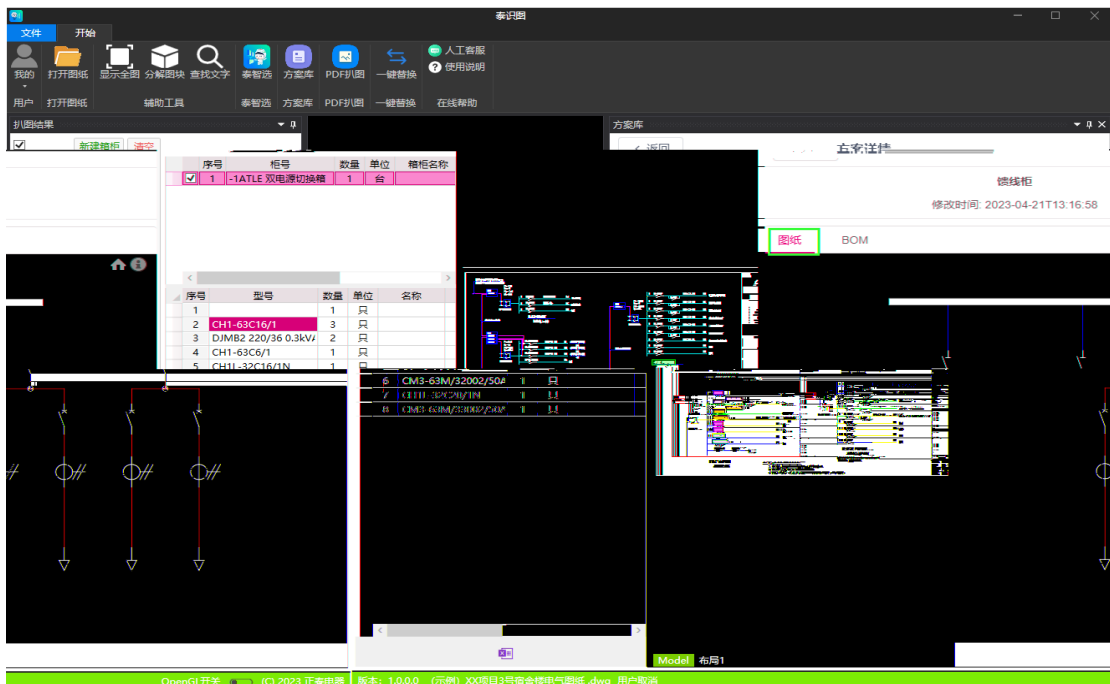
泰识图

文件 开始

我的 打开图纸 显示全图 分解图块 查找文字 泰智选 方案库 PDF扒图 一键替换 人工客服 使用说明

用户 打开图纸 辅助工具 泰智选 方案库 PDF扒图 一键替换 在线帮助

扒图结果

新建箱柜 清空

| 序号 | 柜号 | 数量 | 单位 | 箱柜名称 |
|---|---|---|---|---|
| 1 | -1ATLE 双电源切换箱 | 1 | 台 | |

| 序号 | 型号 | 数量 | 单位 | 名称 |
|---|---|---|---|---|
| 1 | | 1 | 只 | |
| 2 | CH1-63C16/1 | 3 | 只 | |
| 3 | DJMB2 220/36 0.3kVA | 2 | 只 | |
| 4 | CH1-63C6/1 | 1 | 只 | |
| 5 | CH1L-32C16/1N | 1 | 只 | |
| 6 | CM3-63M/32002/50A | 1 | 只 | |
| 7 | CH1L-32C20/1N | 1 | 只 | |
| 8 | CM3-63M/33002/50A | 1 | 只 | |

方案库

返回 方案详情

馈线柜

修改时间: 2023-04-21T13:16:58

图纸 BOM

Model 布局1

OpenGL开关 (C) 2023 正泰电器 版本: 1.0.0.0 (示例) XX项目3号宿舍楼电气图纸.dwg 用户取消